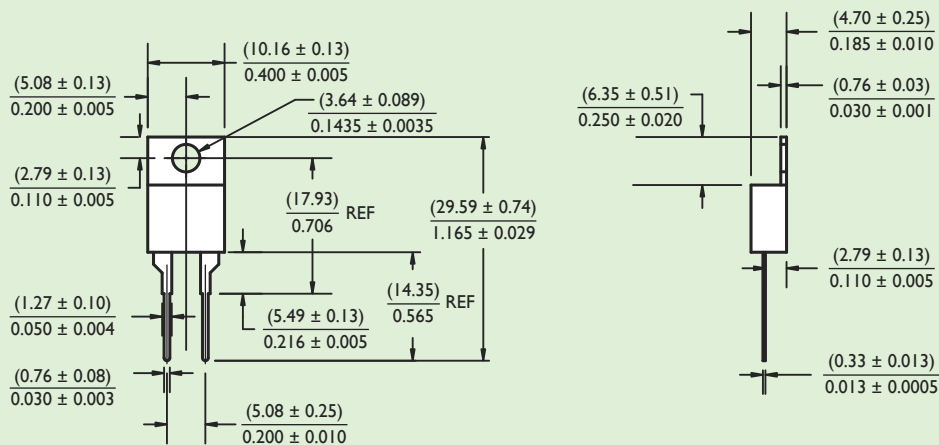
$\frac{(10.16 \pm 0.13)}{0.400 \pm 0.005}$

$\frac{(5.08 \pm 0.13)}{0.200 \pm 0.005}$

$\frac{(3.64 \pm 0.089)}{0.1435 \pm 0.0035}$

$\frac{(2.79 \pm 0.13)}{0.110 \pm 0.005}$

$\frac{(17.93)}{0.706}$ REF

$\frac{(29.59 \pm 0.74)}{1.165 \pm 0.029}$

$\frac{(14.35)}{0.565}$ REF

$\frac{(1.27 \pm 0.10)}{0.050 \pm 0.004}$

$\frac{(5.49 \pm 0.13)}{0.216 \pm 0.005}$

$\frac{(0.76 \pm 0.08)}{0.030 \pm 0.003}$

$\frac{(5.08 \pm 0.25)}{0.200 \pm 0.010}$

$\frac{(4.70 \pm 0.25)}{0.185 \pm 0.010}$

$\frac{(6.35 \pm 0.51)}{0.250 \pm 0.020}$

$\frac{(0.76 \pm 0.03)}{0.030 \pm 0.001}$

$\frac{(2.79 \pm 0.13)}{0.110 \pm 0.005}$

$\frac{(0.33 \pm 0.013)}{0.013 \pm 0.0005}$